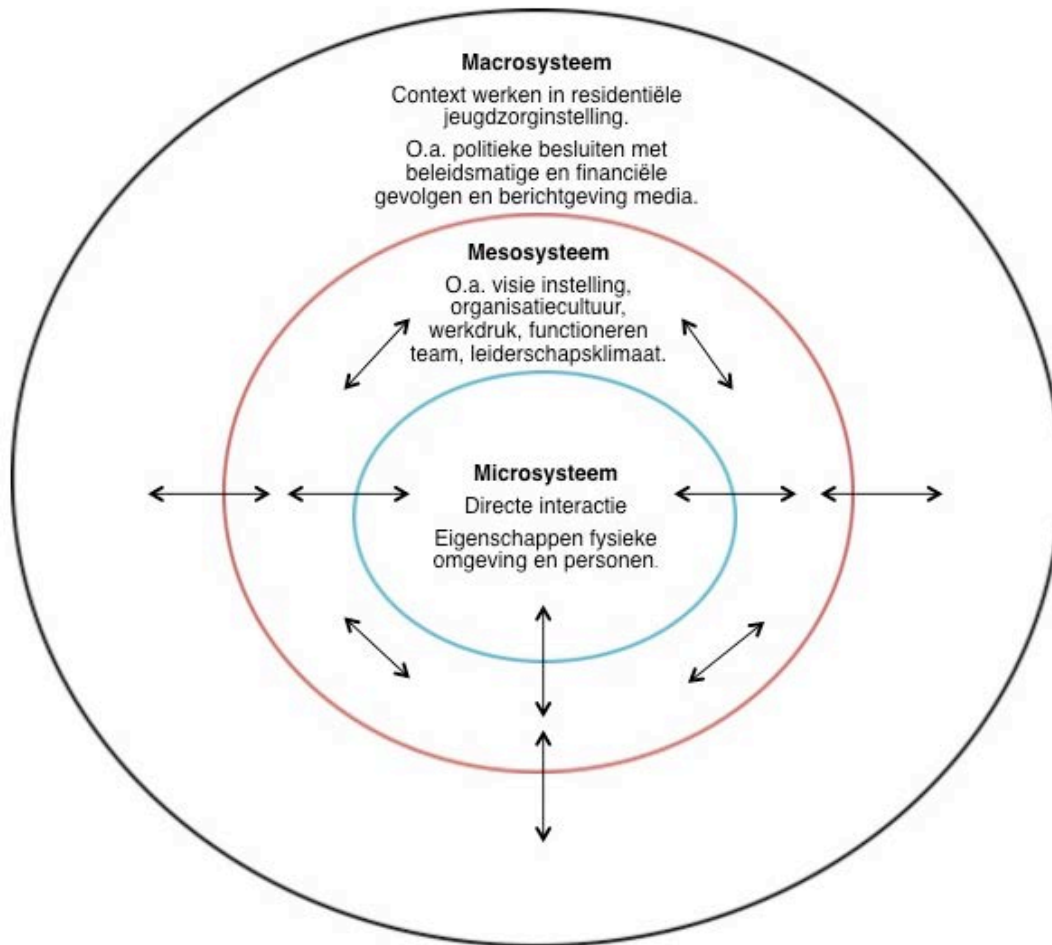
Macrosysteem

Context werken in residentiële jeugdzorginstelling.

O.a. politieke besluiten met beleidsmatige en financiële gevolgen en berichtgeving media.

Mesosysteem

O.a. visie instelling, organisatiecultuur, werkdruk, functioneren team, leiderschapsklimaat.

Microsysteem

Directe interactie

Eigenschappen fysieke omgeving en personen.